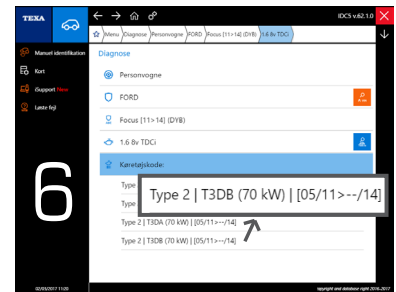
TEXA

IDC5 v.62.1.0

Menu | Diagnose | Personvogne | FORD | Focus [11>14] (DYB) | 1.6 8v TDCi

Manuel identifikation

Kort

Gupport Nyhed

Løste fejl

Diagnose

Personvogne

FORD

Focus [11>14] (DYB)

1.6 8v TDCi

Karetøjskode:

Type

Type

Type 2 | T3DB (70 kW) | [05/11>--/14]

Type 2 | T3DA (70 kW) | [05/11>--/14]

Type 2 | T3DB (70 kW) | [05/11>--/14]

6

02/05/2017 11:20

copyright and database right 2016-2017